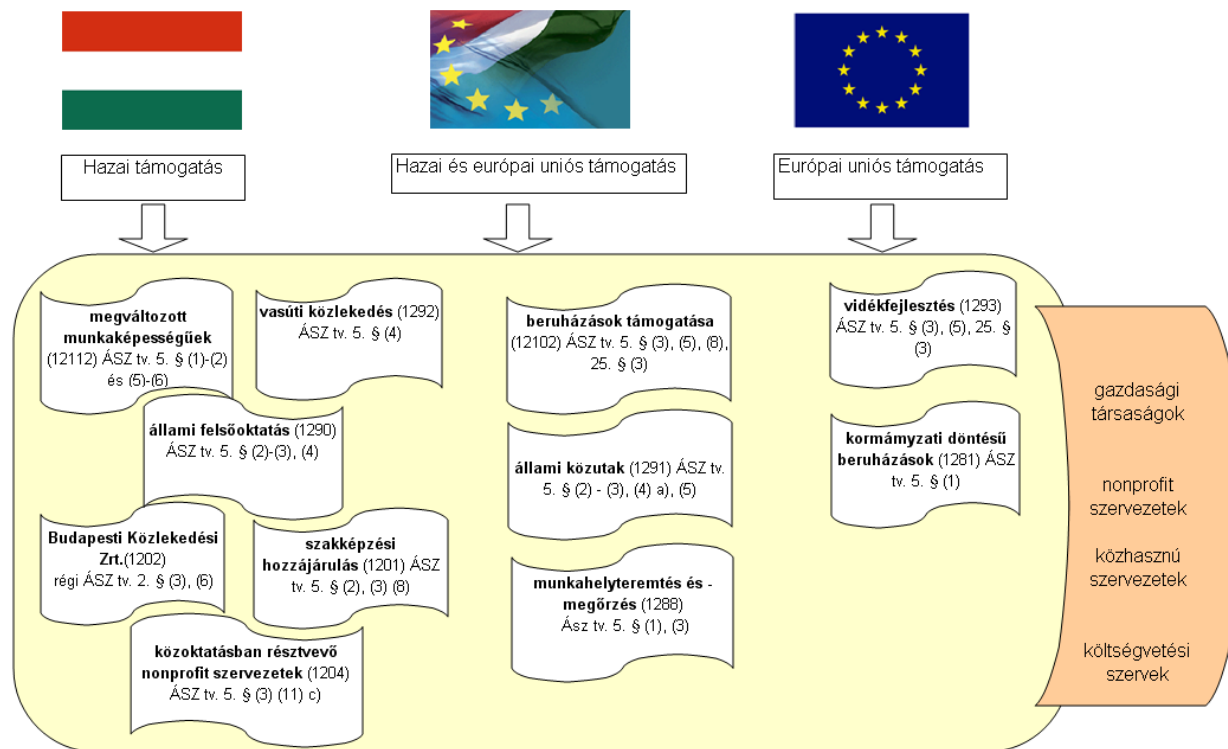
Hazai támogatás

Hazai és európai uniós támogatás

Európai uniós támogatás

**megváltozott munkaképességűek** (12112) ÁSZ tv. 5. § (1)-(2) és (5)-(6)

**vasúti közlekedés** (1292) ÁSZ tv. 5. § (4)

**állami felsőoktatás** (1290) ÁSZ tv. 5. § (2)-(3), (4)

**Budapesti Közlekedési Zrt.**(1202) régi ÁSZ tv. 2. § (3), (6)

**szakképzési hozzájárulás** (1201) ÁSZ tv. 5. § (2), (3) (8)

**közoktatásban résztvevő nonprofit szervezetek** (1204) ÁSZ tv. 5. § (3) (11) c)

**beruházások támogatása** (12102) ÁSZ tv. 5. § (3), (5), (8), 25. § (3)

**állami közutak** (1291) ÁSZ tv. 5. § (2) - (3), (4) a), (5)

**munkahelyteremtés és -megőrzés** (1288) Ász tv. 5. § (1), (3)

**vidékfejlesztés** (1293) ÁSZ tv. 5. § (3), (5), 25. § (3)

**kormámyzati döntésű beruházások** (1281) ÁSZ tv. 5. § (1)

gazdasági társaságok

nonprofit szervezetek

közhasznú szervezetek

költségvetési szervek